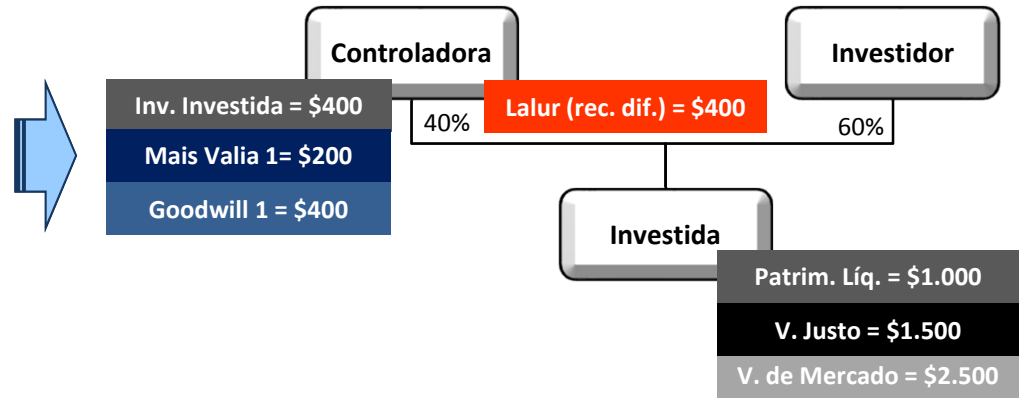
Controladora

Investidor

Inv. Investida = \$400

Mais Valia 1= \$200

Goodwill 1 = \$400

40%

Lalur (rec. dif.) = \$400

60%

Investida

Patrim. Líq. = \$1.000

V. Justo = \$1.500

V. de Mercado = \$2.500